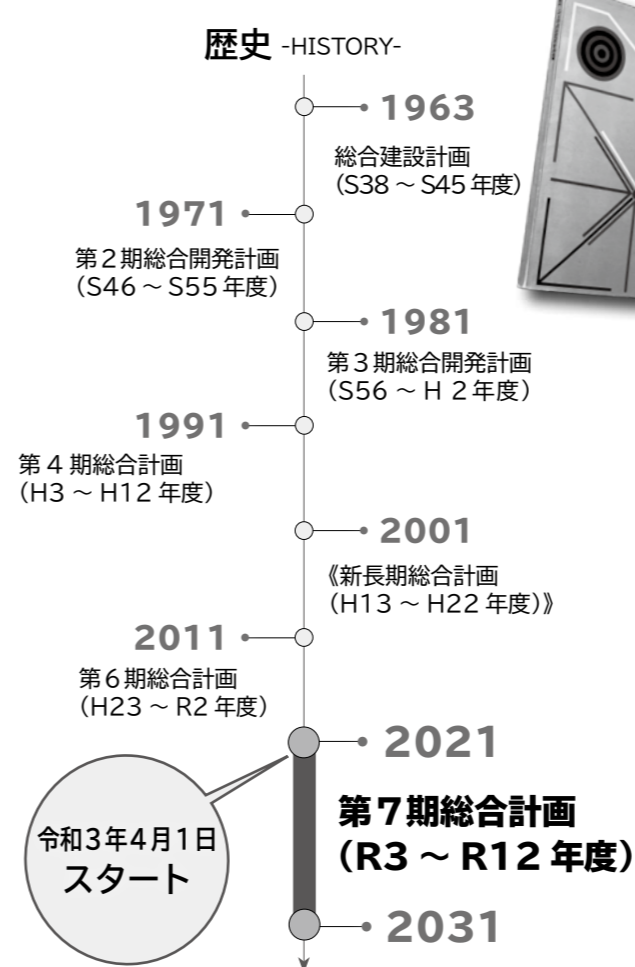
歴史 -HISTORY-

1963
総合建設計画
（S38 ～ S45 年度）

1971
第２期総合開発計画
（S46 ～ S55 年度）

1981
第３期総合開発計画
（S56 ～ H ２年度）

1991
第４期総合計画
（H3 ～ H12 年度）

2001
《新長期総合計画
（H13 ～ H22 年度）》

2011
第６期総合計画
（H23 ～ R2 年度）

2021
第７期総合計画
（R3 ～ R12 年度）

令和3年4月1日
スタート

2031